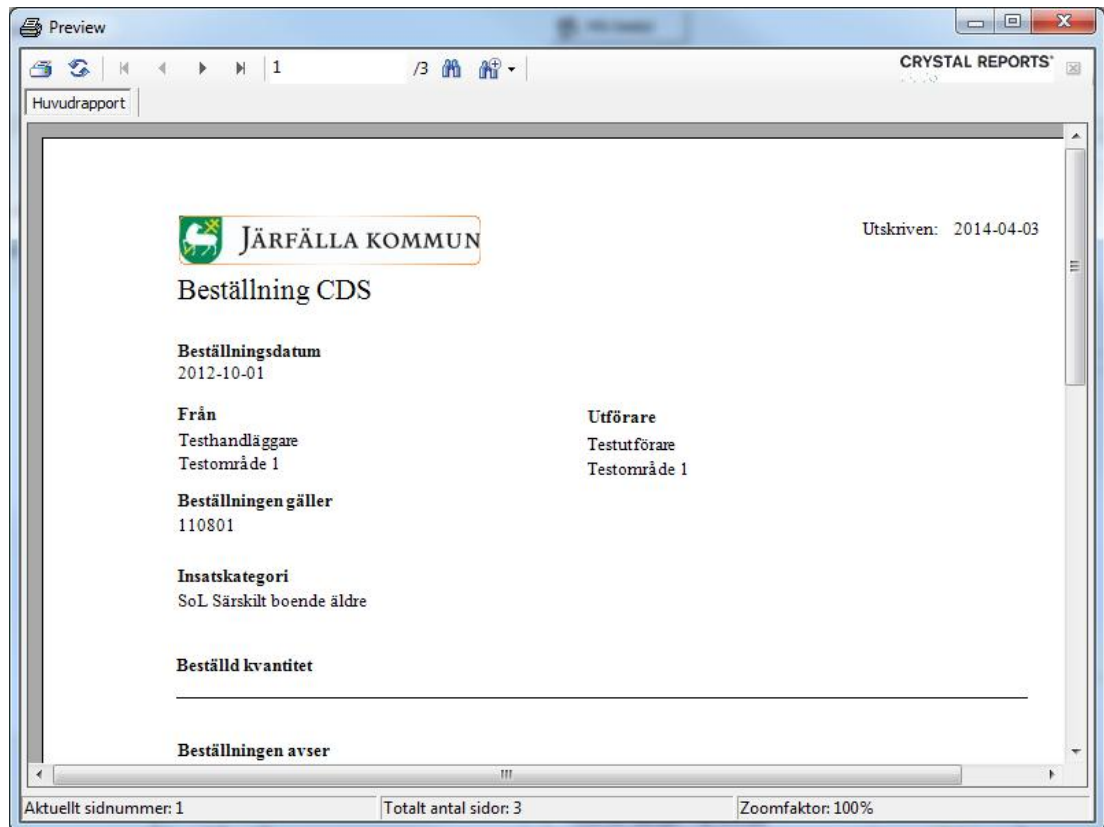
Preview

1 /3

CRYSTAL REPORTS®

Huvudrapport

JÄRFÄLLA KOMMUN

Utskriven: 2014-04-03

Beställning CDS

Beställningsdatum
2012-10-01

Från
Testhandläggare
Testområde 1

Utförare
Testutförare
Testområde 1

Beställningen gäller
110801

Insatskategori
SoL Särskilt boende äldre

Beställd kvantitet

Beställningen avser

Aktuellt sidnummer: 1

Totalt antal sidor: 3

Zoomfaktor: 100%